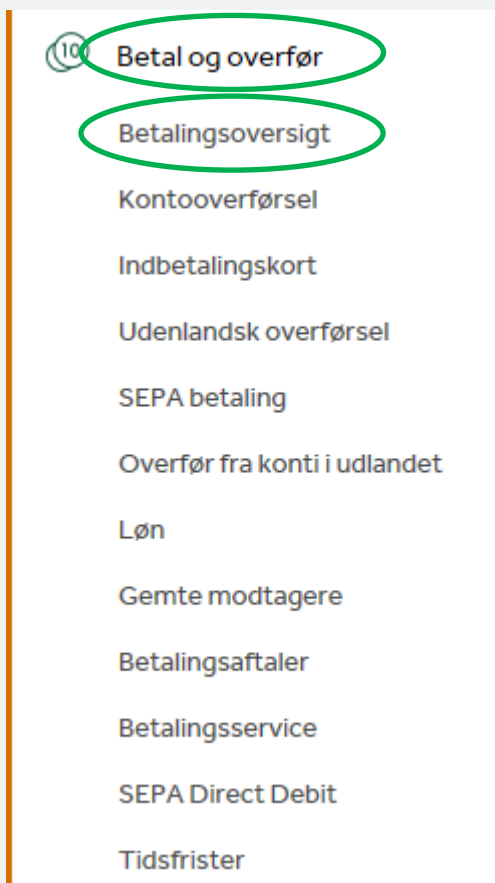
10 Betal og overfør

Betalingsoversigt

Kontooverførsel

Indbetalingskort

Udenlandsk overførsel

SEPA betaling

Overfør fra konti i udlandet

Løn

Gemte modtagere

Betalingsaftaler

Betalingsservice

SEPA Direct Debit

Tidsfrister